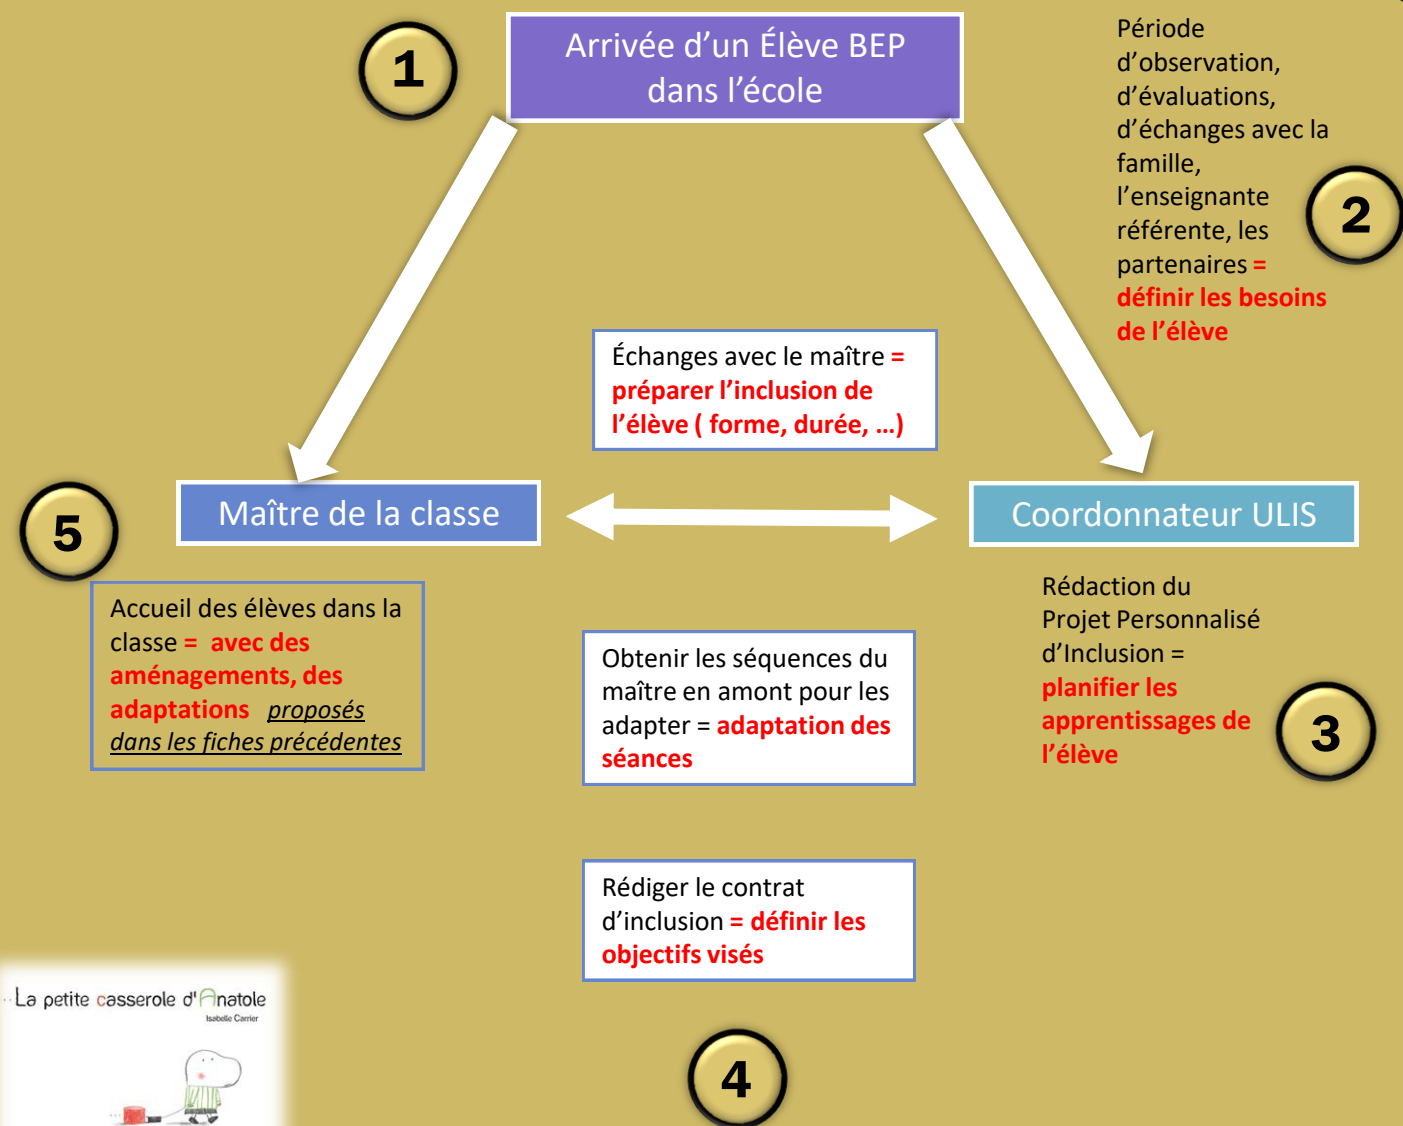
1

Arrivée d’un Élève BEP dans l’école

Période d’observation, d’évaluations, d’échanges avec la famille, l’enseignante référente, les partenaires = définir les besoins de l’élève

2

Échanges avec le maître = préparer l’inclusion de l’élève ( forme, durée, …)

5

Maître de la classe

Coordonnateur ULIS

Accueil des élèves dans la classe = avec des aménagements, des adaptations proposés dans les fiches précédentes

Obtenir les séquences du maître en amont pour les adapter = adaptation des séances

Rédaction du Projet Personnalisé d’Inclusion = planifier les apprentissages de l’élève

3

Rédiger le contrat d’inclusion = définir les objectifs visés

La petite casserole d'Anatole
Isabelle Carrier

4